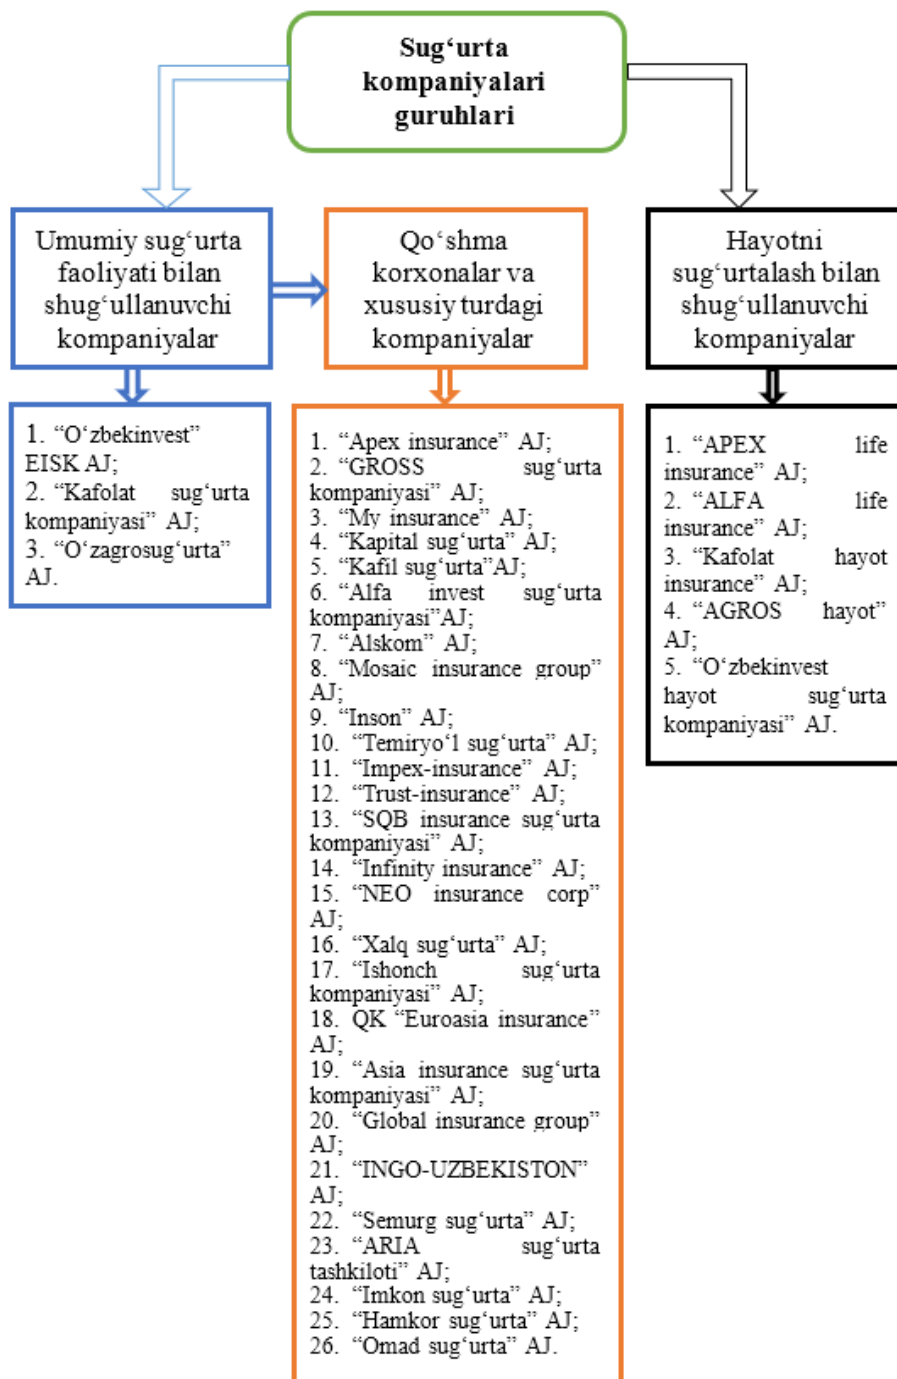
Sug‘urta kompaniyalari guruhlari

Umumiy sug‘urta faoliyati bilan shug‘ullanuvchi kompaniyalar

Qo‘shma korxonalar va xususiy turdagi kompaniyalar

Hayotni sug‘urtalash bilan shug‘ullanuvchi kompaniyalar

1. “O‘zbekinvest” EISK AJ;
2. “Kafolat sug‘urta kompaniyasi” AJ;
3. “O‘zagrosug‘urta” AJ.

1. “Apex insurance” AJ;
2. “GROSS sug‘urta kompaniyasi” AJ;
3. “My insurance” AJ;
4. “Kapital sug‘urta” AJ;
5. “Kafil sug‘urta”AJ;
6. “Alfa invest sug‘urta kompaniyasi”AJ;
7. “Alskom” AJ;
8. “Mosaic insurance group” AJ;
9. “Inson” AJ;
10. “Temiryo‘l sug‘urta” AJ;
11. “Impex-insurance” AJ;
12. “Trust-insurance” AJ;
13. “SQB insurance sug‘urta kompaniyasi” AJ;
14. “Infinity insurance” AJ;
15. “NEO insurance corp” AJ;
16. “Xalq sug‘urta” AJ;
17. “Ishonch sug‘urta kompaniyasi” AJ;
18. QK “Euroasia insurance” AJ;
19. “Asia insurance sug‘urta kompaniyasi” AJ;
20. “Global insurance group” AJ;
21. “INGO-UZBEKISTON” AJ;
22. “Semurg sug‘urta” AJ;
23. “ARIA sug‘urta tashkiloti” AJ;
24. “Imkon sug‘urta” AJ;
25. “Hamkor sug‘urta” AJ;
26. “Omad sug‘urta” AJ.

1. “APEX life insurance” AJ;
2. “ALFA life insurance” AJ;
3. “Kafolat hayot insurance” AJ;
4. “AGROS hayot” AJ;
5. “O‘zbekinvest hayot sug‘urta kompaniyasi” AJ.